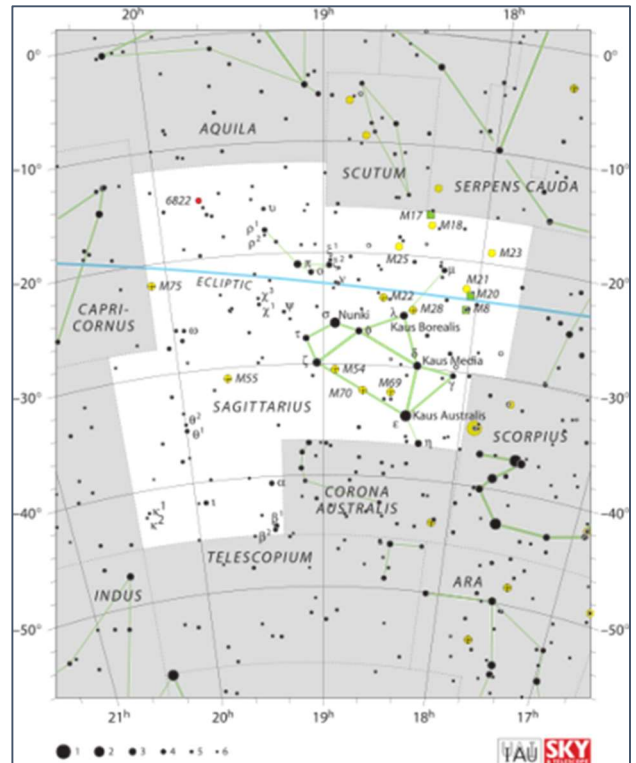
20h 19h 18h

0° 0°

AQUILA

SCUTUM

-10° SERPENS CAUDA -10°

6822

M17

M18

υ

$\rho^1$

$\rho^2$

M23

$\xi^1$

$\xi^2$

M25

-20° M75 ECLIPTIC M21 -20°

CAPRI-CORNUS

$\chi^3$

$\chi^1$

ψ

M22

M28

M20

M8

ω

Nunki

Kaus Borealis

σ

τ

λ

φ

δ

Kaus Media

M55

ζ

M54

-30° -30°

SAGITTARIUS

M70

M69

γ

$\theta^2$

$\theta^1$

Kaus Australis

ε

η

SCORPIUS

α

CORONA AUSTRALIS

-40° -40°

$\kappa^1$

$\kappa^2$

ι

$\beta^1$

$\beta^2$

TELESCOPIUM

INDUS

ARA

-50° -50°

21h 20h 19h 18h 17h

1 2 3 4 5 6

IAU SKY & TELESCOPE